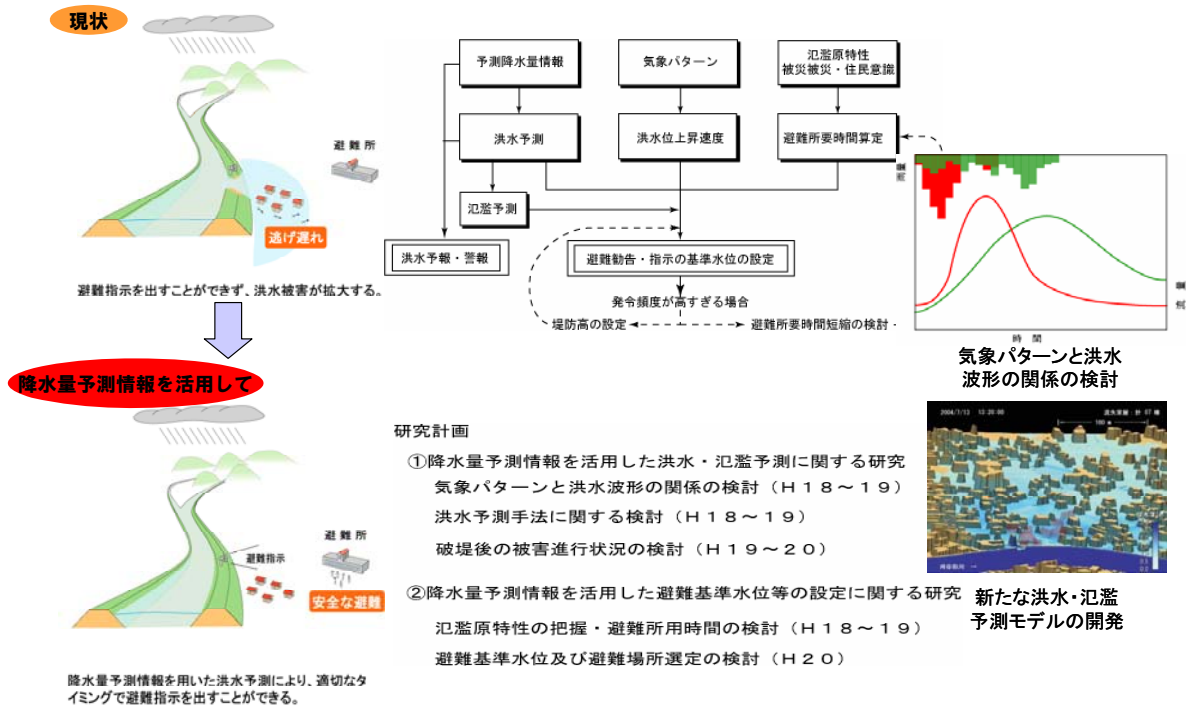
現状

避難所

逃げ遅れ

避難指示を出すことができず、洪水被害が拡大する。

降水量予測情報を活用して

避難所

避難指示

安全な避難

降水量予測情報を用いた洪水予測により、適切なタイミングで避難指示を出すことができる。

予測降水量情報

気象パターン

氾濫原特性
被災被災・住民意識

洪水予測

洪水位上昇速度

避難所要時間算定

氾濫予測

洪水予報・警報

避難勧告・指示の基準水位の設定

発令頻度が高すぎる場合

堤防高の設定

避難所要時間短縮の検討

時間

気象パターンと洪水波形の関係の検討

研究計画

①降水量予測情報を活用した洪水・氾濫予測に関する研究

気象パターンと洪水波形の関係の検討（Ｈ１８～１９）

洪水予測手法に関する検討（Ｈ１８～１９）

破堤後の被害進行状況の検討（Ｈ１９～２０）

②降水量予測情報を活用した避難基準水位等の設定に関する研究

氾濫原特性の把握・避難所用時間の検討（Ｈ１８～１９）

避難基準水位及び避難場所選定の検討（Ｈ２０）

新たな洪水・氾濫予測モデルの開発